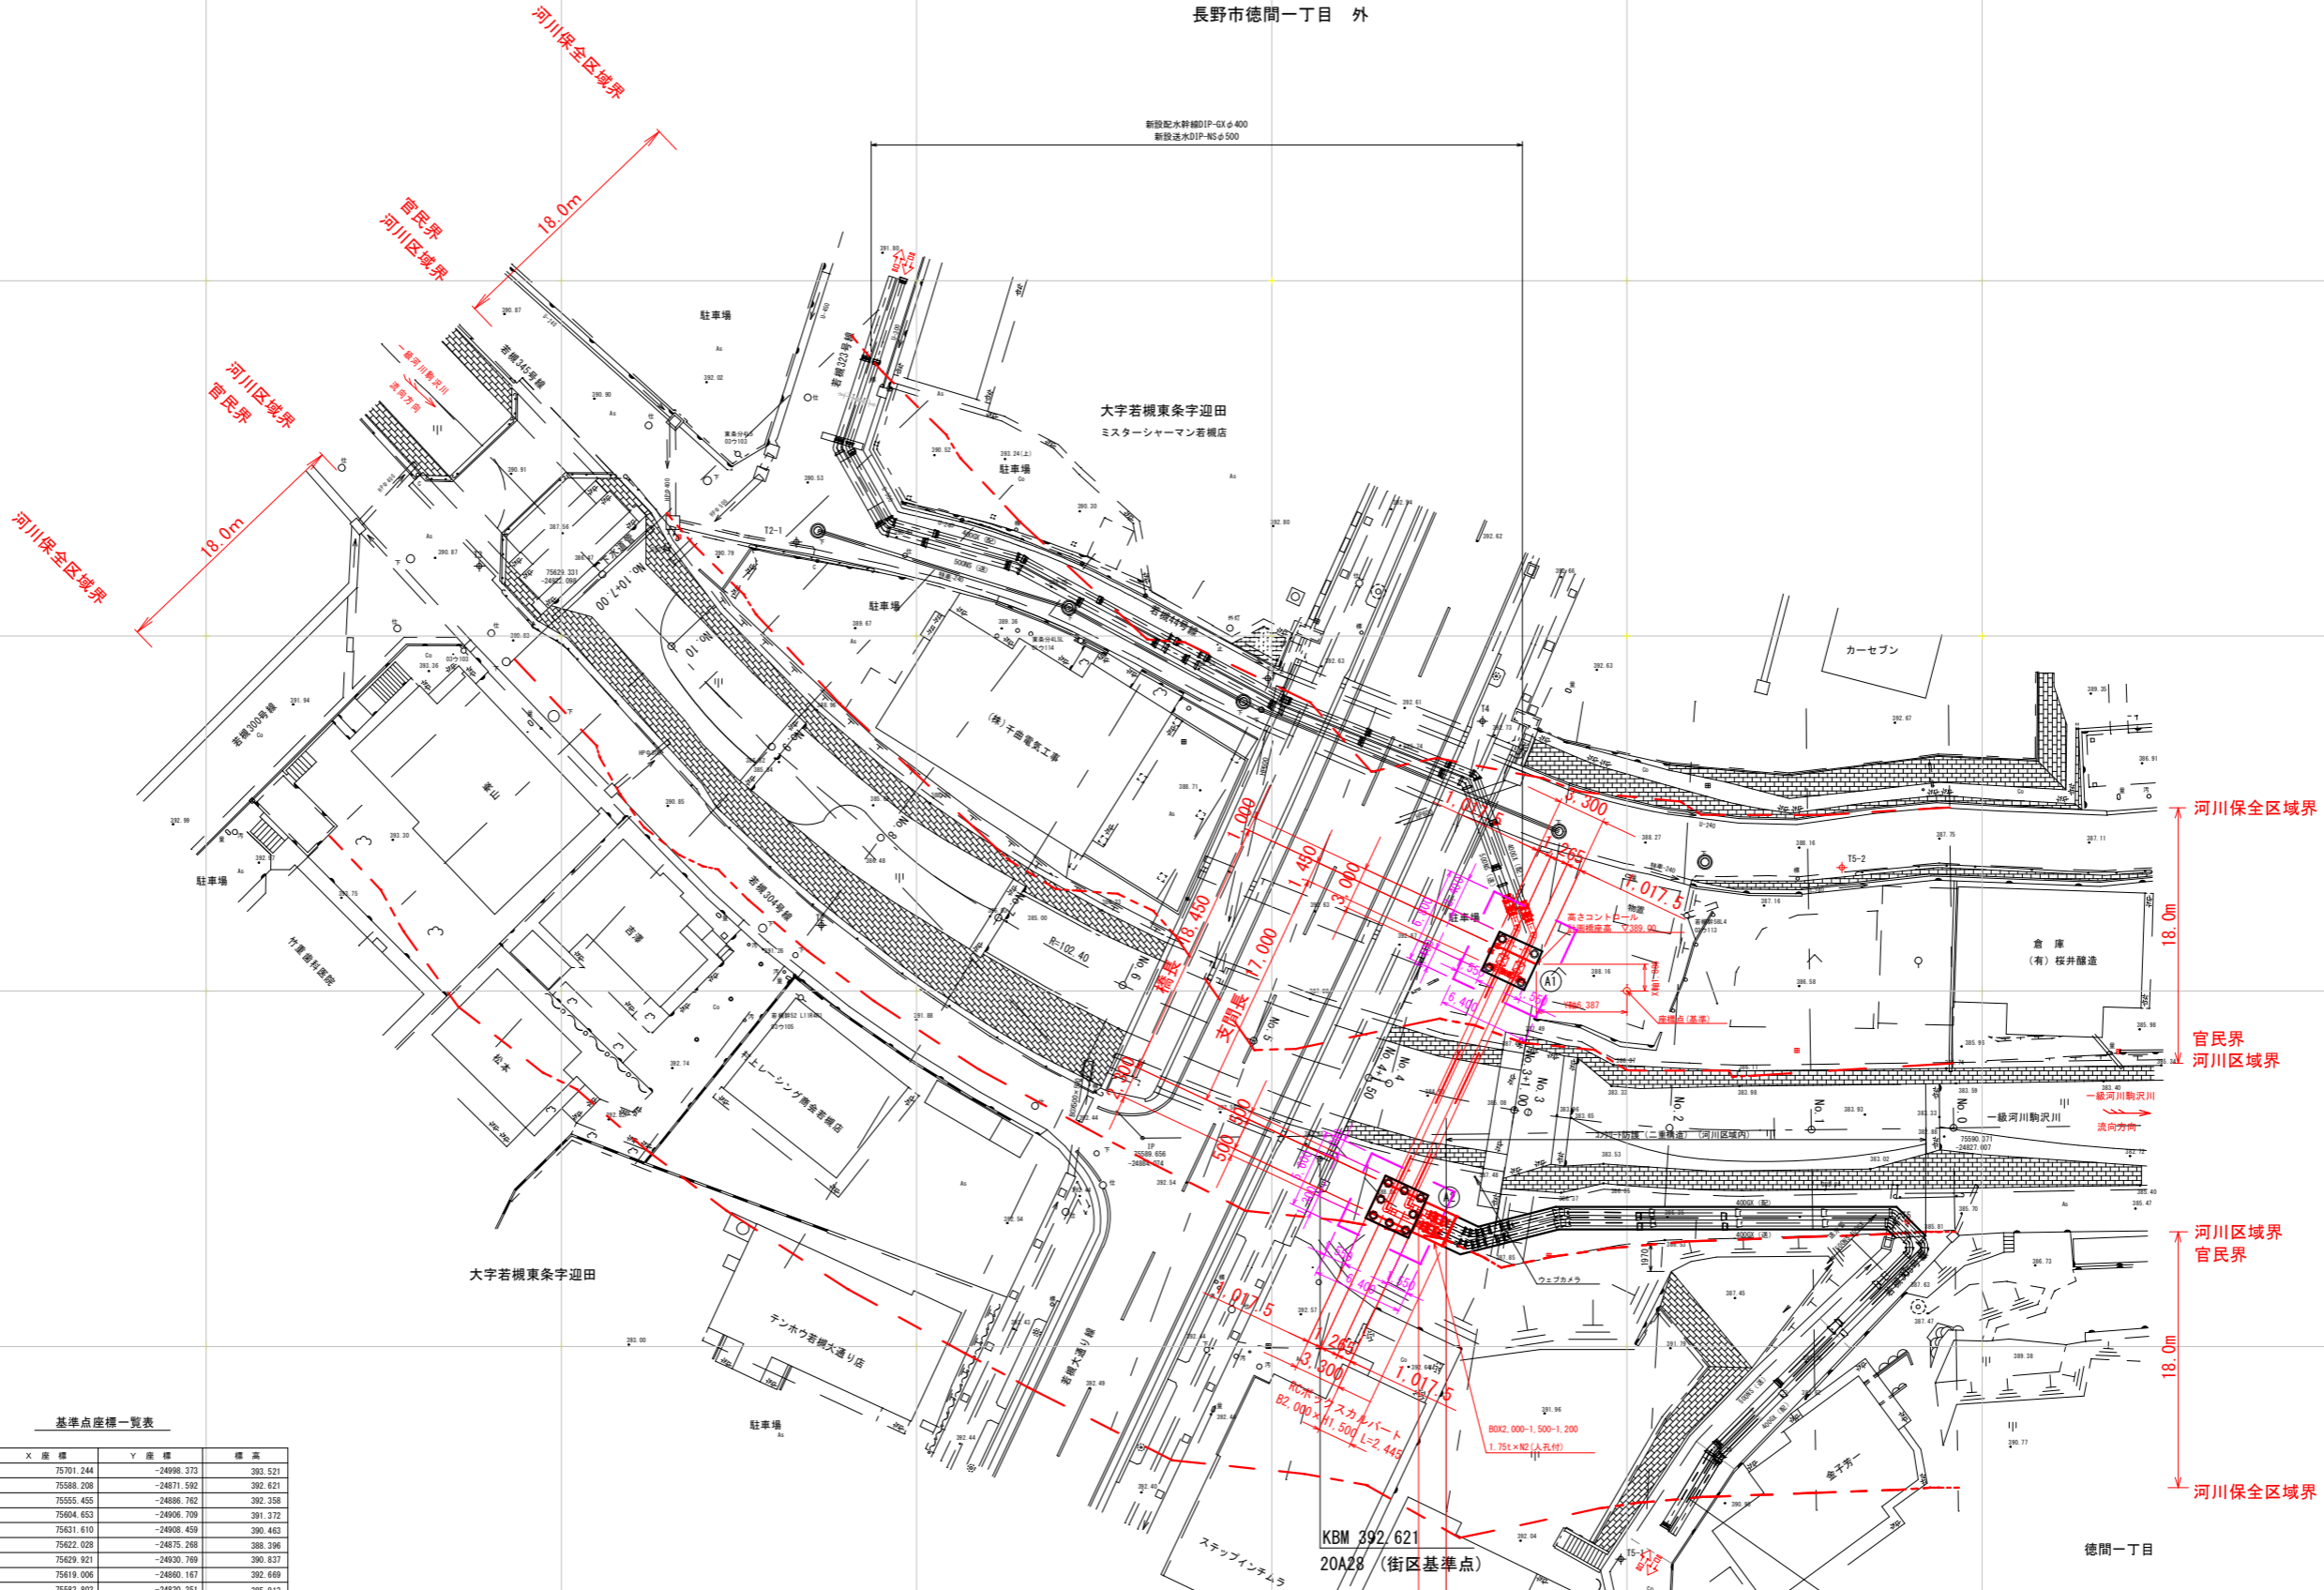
長野市徳間一丁目　外

河川保全区域界

新設配水幹線DIP-GXφ400
新設送水DIP-NSφ500

18.0m

官民界
河川区域界

駐車場

若槻323号線

若槻345号線

一級河川駒沢川
流向方向

河川区域界
官民界

大字若槻東条字迎田
ミスターシャーマン若槻店

駐車場

18.0m

河川保全区域界

T2-1

No.10+7.00

No.10

駐車場

若槻44号線

カーセブン

(株)千曲電気工事

若槻300号線

峯山

No.8

駐車場

若槻304号線

竹重歯科医院

吉澤

R=102.40

No.6

橋長 18.450

支間長 17.000

1.000

1.450

3.000

9.300

1.265

1.017.5

1.017.5

高さコントロール
既設橋座高　▽389.90

A1

座標点(基準)

河川保全区域界

18.0m

倉庫
(有)桜井醸造

官民界
河川区域界

No.5

No.4

No.4+0.50

No.3+1.00

No.3

No.2

No.1

No.0

一級河川駒沢川

一級河川駒沢川
流向方向

松本

井上レーシング商会若槻店

A2

500

500

河川区域界
官民界

ウェブカメラ

18.0m

テンホウ若槻大通り店

若槻大通り線

大字若槻東条字迎田

駐車場

1.017.5

1.265

3.300

1.017.5

RCボックスカルバート
B2.000×H1.500 L=2.445

BOX2,000-1,500-1,200
1.75t×N2(人孔付)

金子秀一

河川保全区域界

KBM 392.621
20A28 (街区基準点)

ステップインチムラ

徳間一丁目

基準点座標一覧表

| X 座 標 | Y 座 標 | 標 高 |
|---|---|---|
| 75701.244 | -24998.373 | 393.521 |
| 75588.208 | -24871.592 | 392.621 |
| 75555.455 | -24886.762 | 392.358 |
| 75604.653 | -24906.709 | 391.372 |
| 75631.610 | -24908.459 | 390.463 |
| 75622.028 | -24875.268 | 388.396 |
| 75629.921 | -24930.769 | 390.837 |
| 75619.006 | -24860.167 | 392.669 |
| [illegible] | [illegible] | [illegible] |